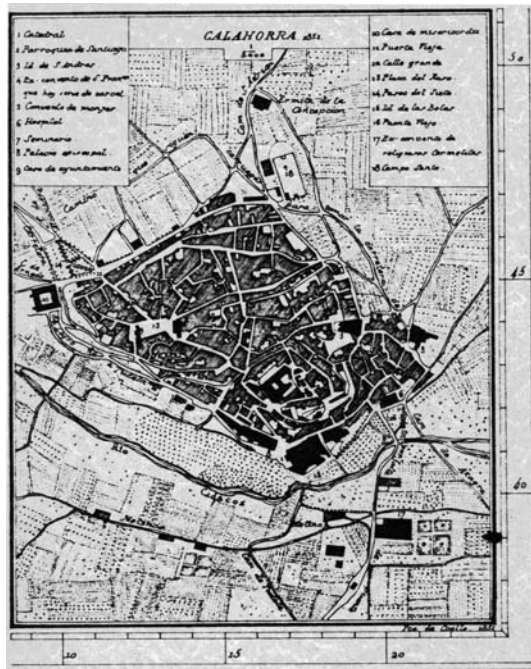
CALAHORRA 1851

1 Catedral
2 Parroquia de Santiago
3 Id. de S. Andres
4 Ex convento de S. Fran.co que hoy sirve de carcel
5 Convento de monjas
6 Hospital
7 Seminario
8 Palacio episcopal
9 Casa de ayuntamiento

10 Casa de misericordia
11 Puerta Vieja
12 Calle grande
13 Plaza del Raso
14 Paseo del Sato
15 Id. de las Bolas
16 Puente Viejo
17 Ex convento de religiosas Carmelitas
18 Campo Santo

Ermita de la Concepcion

Camino

Rio Cidacos

Molino

50

45

40

10

15

20

Fco. de Coello 1851